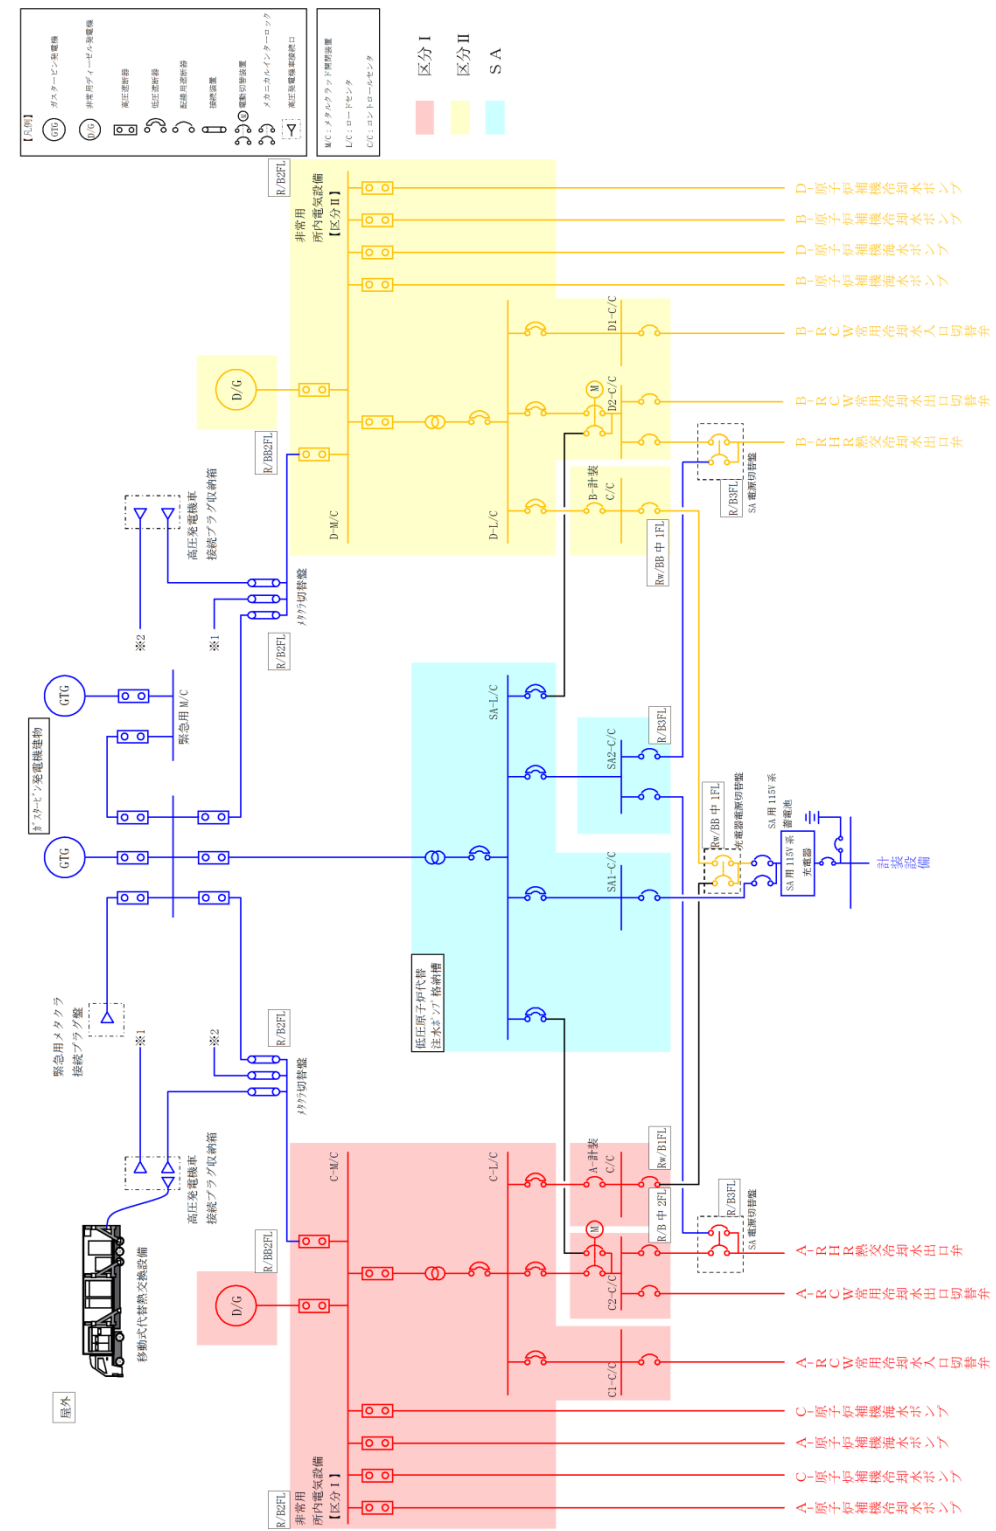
【凡例】
GTG ガスタービン発電機
D/G 非常用ディーゼル発電機
高圧遮断器
低圧遮断器
配線用遮断器
接続装置
M 電動切替装置
メカニカルインターロック
高圧発電機車接続口

M/C：メタルクラッド開閉装置
L/C：ロードセンタ
C/C：コントロールセンタ

区分 I
区分 II
S A

R/B2FL
非常用
所内電気設備
【区分 II】

D－原子炉補機冷却水ポンプ
B－原子炉補機冷却水ポンプ
D－原子炉補機海水ポンプ
B－原子炉補機海水ポンプ
B－RCW常用冷却水入口切替弁
B－RCW常用冷却水出口切替弁
B－RHR熱交冷却水出口弁

D/G
R/BB2FL
D-M/C
D1-C/C
D2-C/C
M
D-L/C
B-計装
C/C
Rw/BB中1FL
R/B3FL
SA電源切替盤

高圧発電機車
接続プラグ収納箱
メタクラ切替盤
※2
※1
R/B2FL

GTG
緊急用M/C
ガスタービン発電機建物
GTG

SA-L/C
R/B3FL
SA2-C/C
SA1-C/C
Rw/BB中1FL
充電器電源切替盤
SA用115V系
蓄電池
SA用115V系
充電器
計装設備

低圧原子炉代替
注水ポンプ格納槽

緊急用メタクラ
接続プラグ盤
※1
※2
R/B2FL
メタクラ切替盤

高圧発電機車
接続プラグ収納箱
移動式代替熱交換設備
屋外

C-M/C
C-L/C
A-計装
C/C
Rw/B1FL
R/B中2FL
M
C2-C/C
C1-C/C
R/B3FL
SA電源切替盤
R/BB2FL
D/G

A－RHR熱交冷却水出口弁
A－RCW常用冷却水出口切替弁
A－RCW常用冷却水入口切替弁
C－原子炉補機海水ポンプ
A－原子炉補機海水ポンプ
C－原子炉補機冷却水ポンプ
A－原子炉補機冷却水ポンプ

R/B2FL
非常用
所内電気設備
【区分 I】